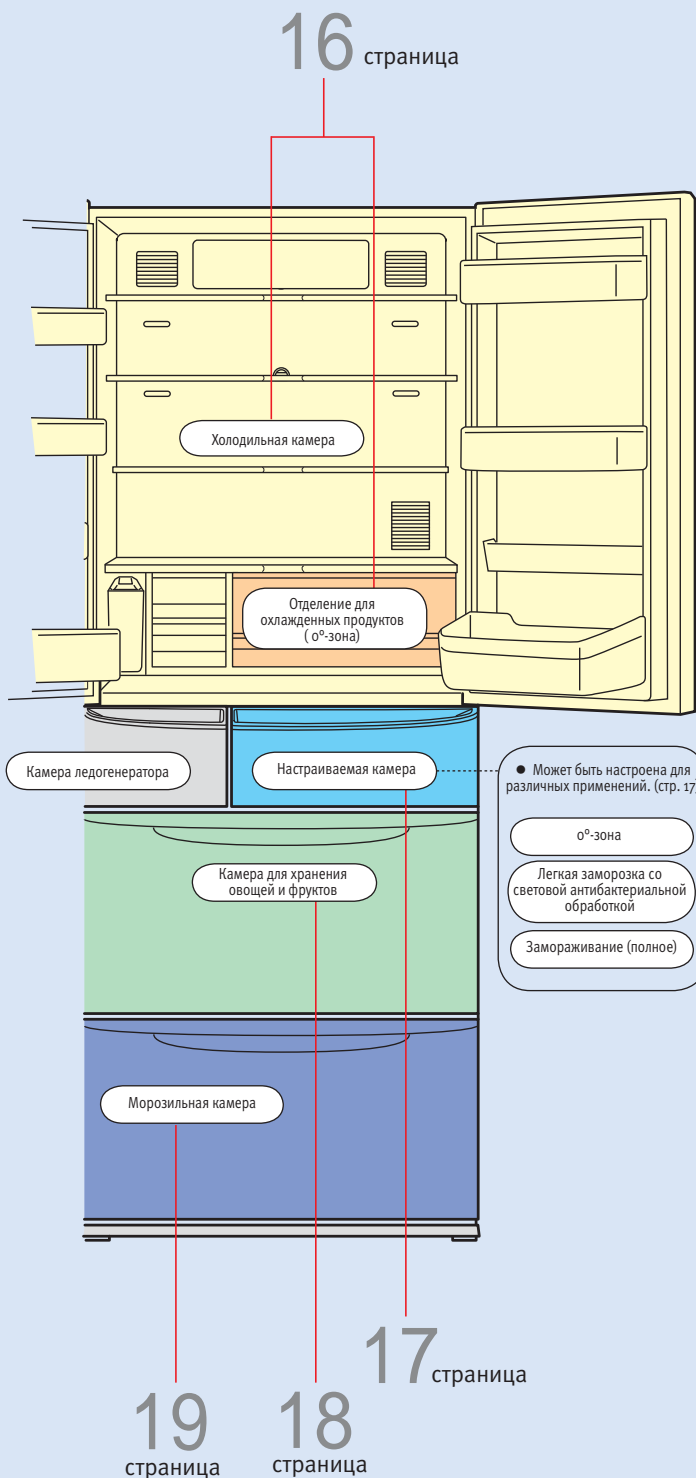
16 страница

Холодильная камера

Отделение для охлажденных продуктов ( о°-зона)

Камера ледогенератора

Настраиваемая камера

● Может быть настроена для различных применений. (стр. 17

о°-зона

Легкая заморозка со световой антибактериальной обработкой

Замораживание (полное)

Камера для хранения овощей и фруктов

Морозильная камера

17 страница

19 страница

18 страница